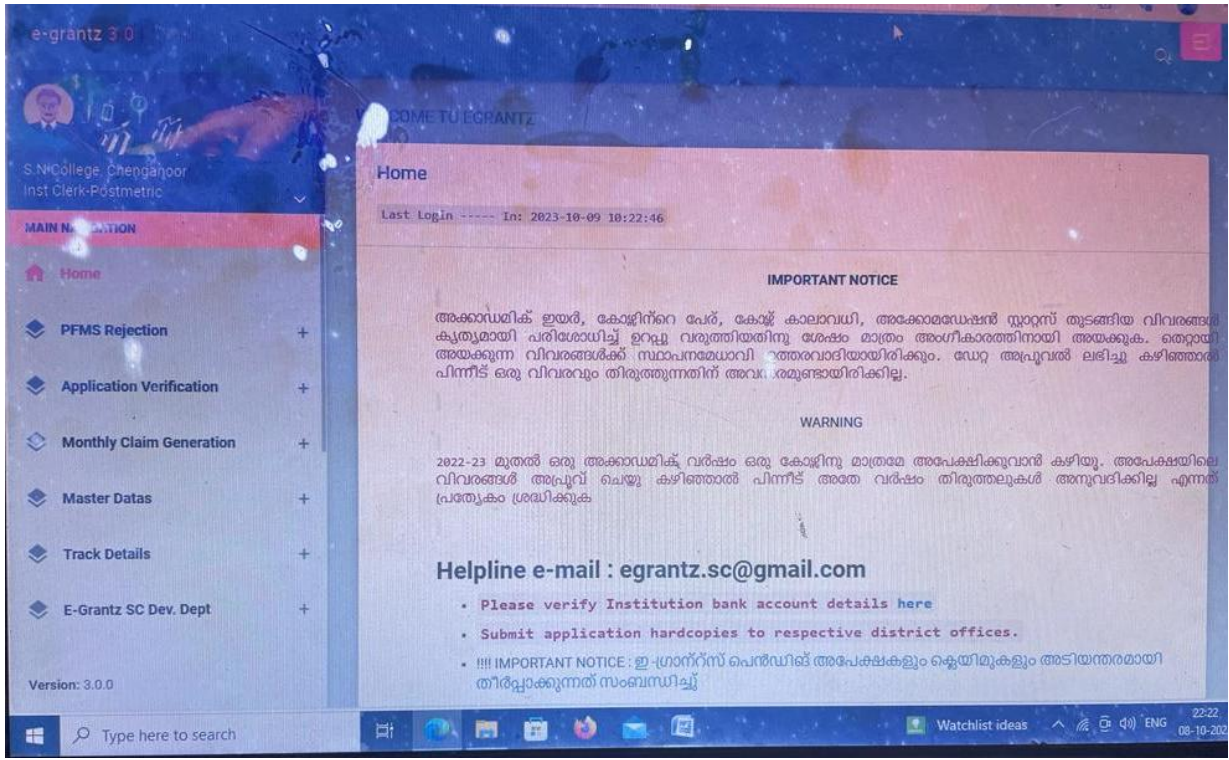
e-grantz 3.0

S.N College, Chengannoor
Inst Clerk-Postmetric

MAIN N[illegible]ATION

Home

PFMS Rejection +

Application Verification +

Monthly Claim Generation +

Master Datas +

Track Details +

E-Grantz SC Dev. Dept +

Version: 3.0.0

W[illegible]COME TO EGRANTZ

Home

Last Login ----- In: 2023-10-09 10:22:46

IMPORTANT NOTICE

അക്കാഡമിക് ഇയർ, കോളിന്റെ പേര്, കോഴ്സ് കാലാവധി, അക്കോമഡേഷൻ സ്റ്റാറ്റസ് തുടങ്ങിയ വിവരങ്ങ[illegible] കൃത്യമായി പരിശോധിച്ച് ഉറപ്പ വരുത്തിയതിനു ശേഷം മാത്രം അംഗീകാരത്തിനായി അയക്കുക. തെറ്റായ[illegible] അയക്കുന്ന വിവരങ്ങൾക്ക് സ്ഥാപനമേധാവി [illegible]ത്തരവാദിയായിരിക്കും. ഡേറ്റ അപ്രൂവൽ ലഭിച്ചു കഴിഞ്ഞാൽ പിന്നീട് ഒരു വിവരവും തിരുത്തുന്നതിന് അവ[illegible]രമുണ്ടായിരിക്കില്ല.

WARNING

2022-23 മുതൽ ഒരു അക്കാഡമിക് വർഷം ഒരു കോഴ്സിനു മാത്രമേ അപേക്ഷിക്കുവാൻ കഴിയു. അപേക്ഷയിലെ വിവരങ്ങൾ അപ്രൂവ് ചെയ്യു കഴിഞ്ഞാൽ പിന്നീട് അതേ വർഷം തിരുത്തലുകൾ അനുവദിക്കില്ല എന്നത് പ്രത്യേകം ശ്രദ്ധിക്കുക

Helpline e-mail : egrantz.sc@gmail.com

• Please verify Institution bank account details here
• Submit application hardcopies to respective district offices.
• !!!! IMPORTANT NOTICE : ഇ-ഗ്രാന്റ്സ് പെൻഡിങ് അപേക്ഷകളും ക്ലെയിമുകളും അടിയന്തരമായി തീർപ്പാക്കുന്നത് സംബന്ധിച്ച്

Type here to search

Watchlist ideas

ENG

22:22
08-10-202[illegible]